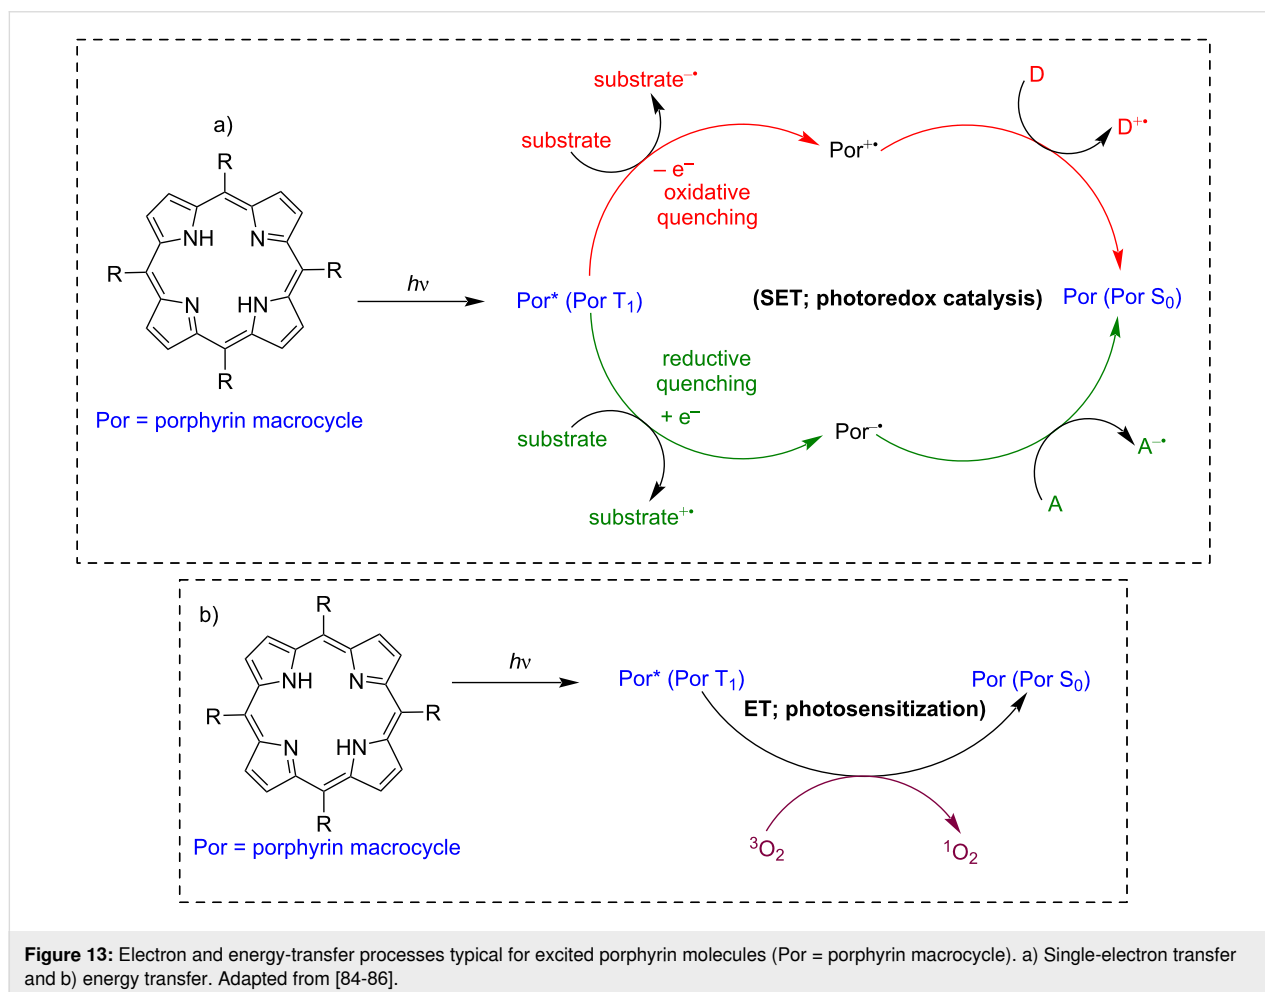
a)

R
NH
N
R
R
N
HN
R

Por = porphyrin macrocycle

$h\nu$

substrate$^{-\bullet}$

substrate

$-$ e$^{-}$
oxidative
quenching

Por$^{+\bullet}$

D

D$^{+\bullet}$

Por* (Por T$_1$)

(SET; photoredox catalysis)

Por (Por S$_0$)

reductive
quenching
+ e$^{-}$

substrate

Por$^{-\bullet}$

A$^{-\bullet}$

A

substrate$^{+\bullet}$

b)

R
NH
N
R
R
N
HN
R

Por = porphyrin macrocycle

$h\nu$

Por* (Por T$_1$)

ET; photosensitization)

Por (Por S$_0$)

$^3O_2$

$^1O_2$

**Figure 13:** Electron and energy-transfer processes typical for excited porphyrin molecules (Por = porphyrin macrocycle). a) Single-electron transfer and b) energy transfer. Adapted from [84-86].